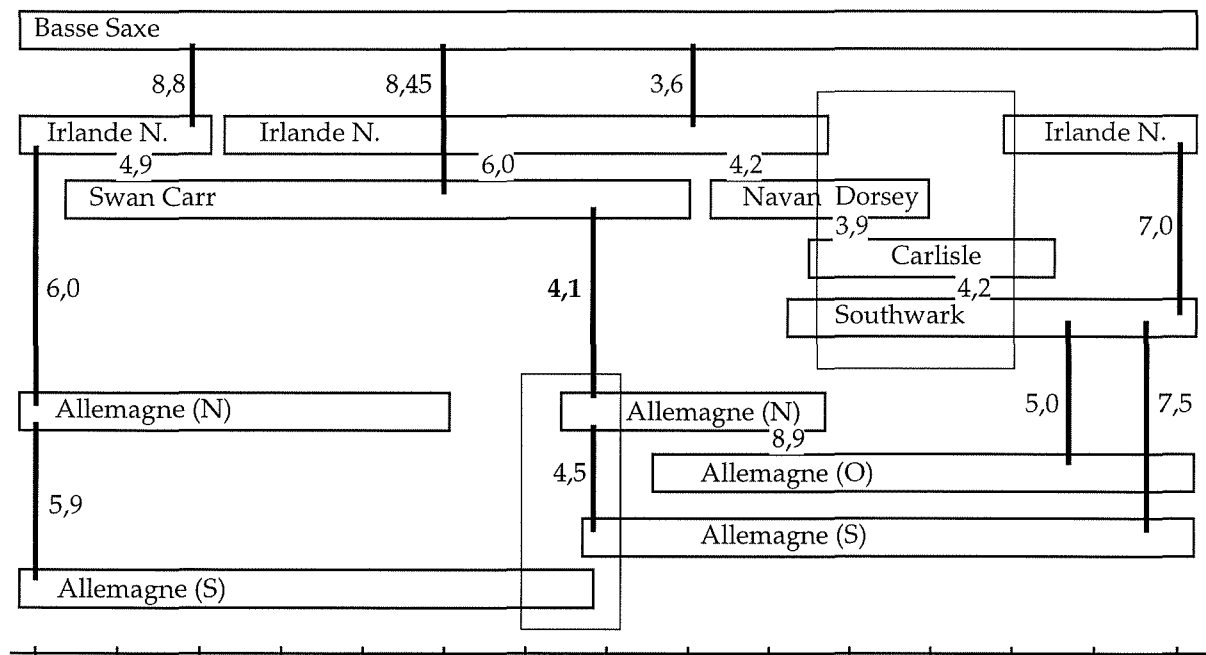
Basse Saxe

8,8
8,45
3,6

Irlande N.
Irlande N.
Irlande N.

4,9
6,0
4,2

Swan Carr
Navan Dorsey

3,9
Carlisle
7,0

6,0
**4,1**
4,2
Southwark

Allemagne (N)
Allemagne (N)
5,0
7,5

8,9
4,5
Allemagne (O)

5,9
Allemagne (S)

Allemagne (S)